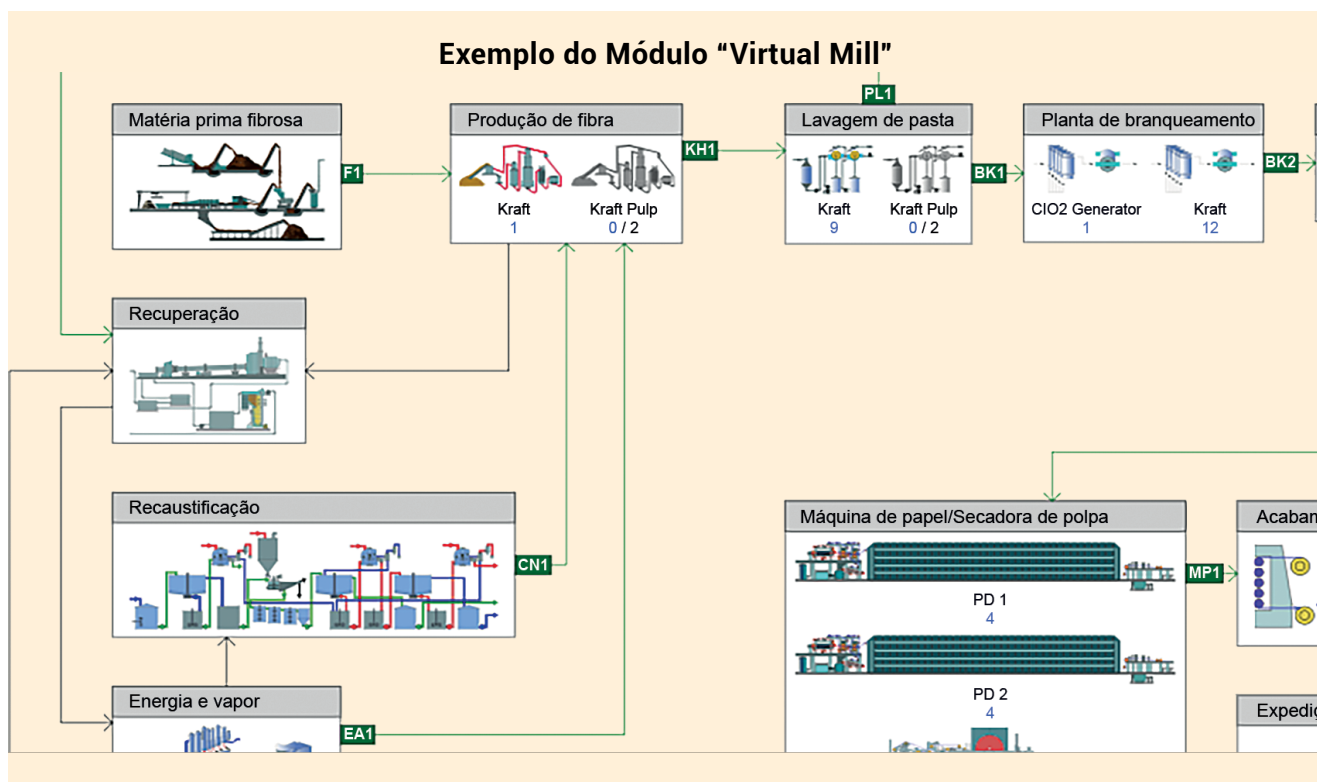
Exemplo do Módulo “Virtual Mill”

PL1

Matéria prima fibrosa

F1

Produção de fibra

Kraft
1

Kraft Pulp
0 / 2

KH1

Lavagem de pasta

Kraft
9

Kraft Pulp
0 / 2

BK1

Planta de branqueamento

ClO2 Generator
1

Kraft
12

BK2

Recuperação

Recaustificação

CN1

Energia e vapor

EA1

Máquina de papel/Secadora de polpa

PD 1
4

PD 2
4

MP1

Acaban

Expedi